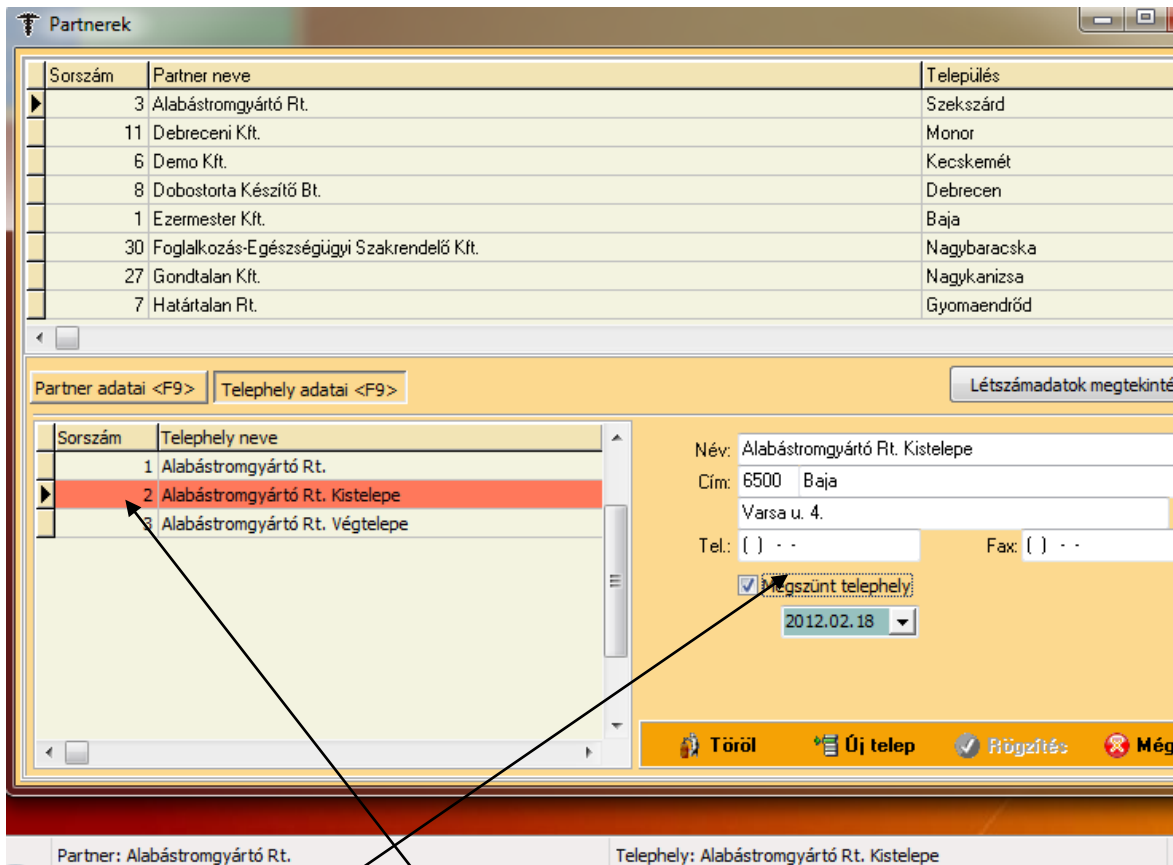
Partnerek

| Sorszám | Partner neve | Település |
|---|---|---|
| 3 | Alabástromgyártó Rt. | Szekszárd |
| 11 | Debreceni Kft. | Monor |
| 6 | Demo Kft. | Kecskemét |
| 8 | Dobostorta Készítő Bt. | Debrecen |
| 1 | Ezermester Kft. | Baja |
| 30 | Foglalkozás-Egészségügyi Szakrendelő Kft. | Nagybaracska |
| 27 | Gondtalan Kft. | Nagykanizsa |
| 7 | Határtalan Rt. | Gyomaendrőd |

Partner adatai <F9>
Telephely adatai <F9>
Létszámadatok megtekinté

| Sorszám | Telephely neve |
|---|---|
| 1 | Alabástromgyártó Rt. |
| 2 | Alabástromgyártó Rt. Kistelepe |
| 3 | Alabástromgyártó Rt. Végtelepe |

Név: Alabástromgyártó Rt. Kistelepe
Cím: 6500 Baja
Varsa u. 4.
Tel.: ( ) - -
Fax: ( ) - -
Megszünt telephely
2012.02.18

Töröl
Új telep
Rögzítés
Még

Partner: Alabástromgyártó Rt.
Telephely: Alabástromgyártó Rt. Kistelepe